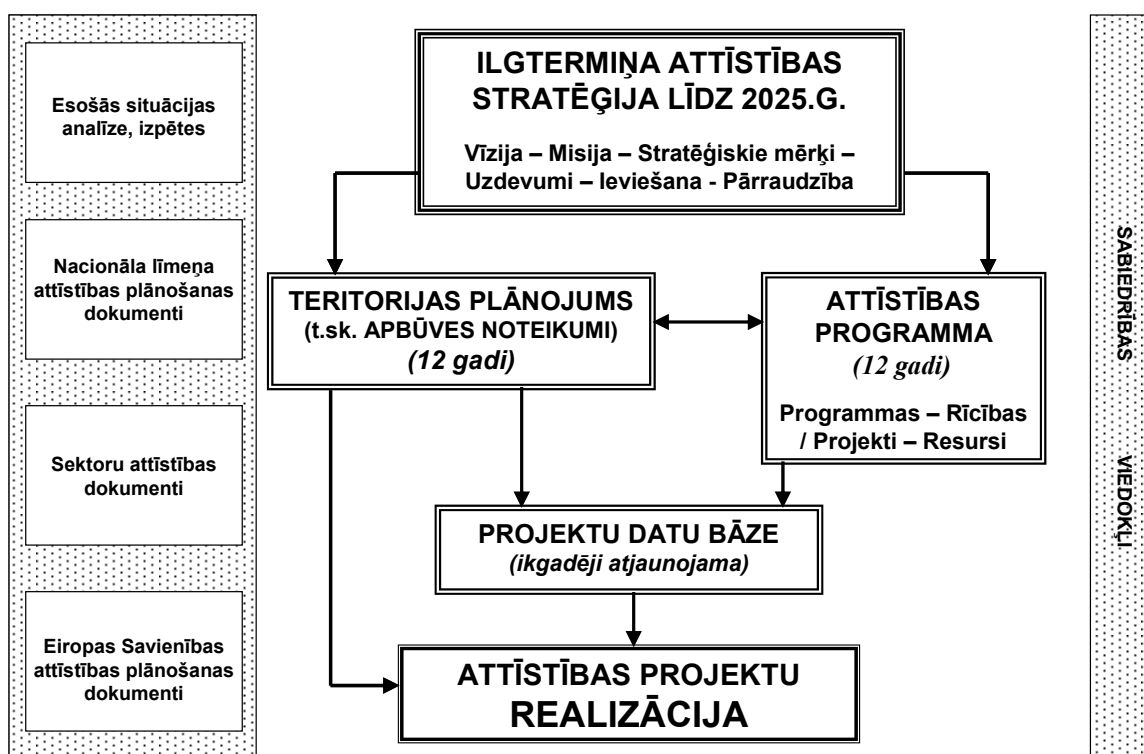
Esošās situācijas analīze, izpētes

Nacionāla līmeņa attīstības plānošanas dokumenti

Sektoru attīstības dokumenti

Eiropas Savienības attīstības plānošanas dokumenti

ILGTERMIŅA ATTĪSTĪBAS STRATĒĢIJA LĪDZ 2025.G.

Vīzija – Misija – Stratēģiskie mērķi – Uzdevumi – Ieviešana - Pārraudzība

TERITORIJAS PLĀNOJUMS (t.sk. APBŪVES NOTEIKUMI) *(12 gadi)*

ATTĪSTĪBAS PROGRAMMA *(12 gadi)*

Programmas – Rīcības / Projekti – Resursi

PROJEKTU DATU BĀZE *(ikgadēji atjaunojama)*

ATTĪSTĪBAS PROJEKTU REALIZĀCIJA

SABIEDRĪBAS VIEDOKĻI